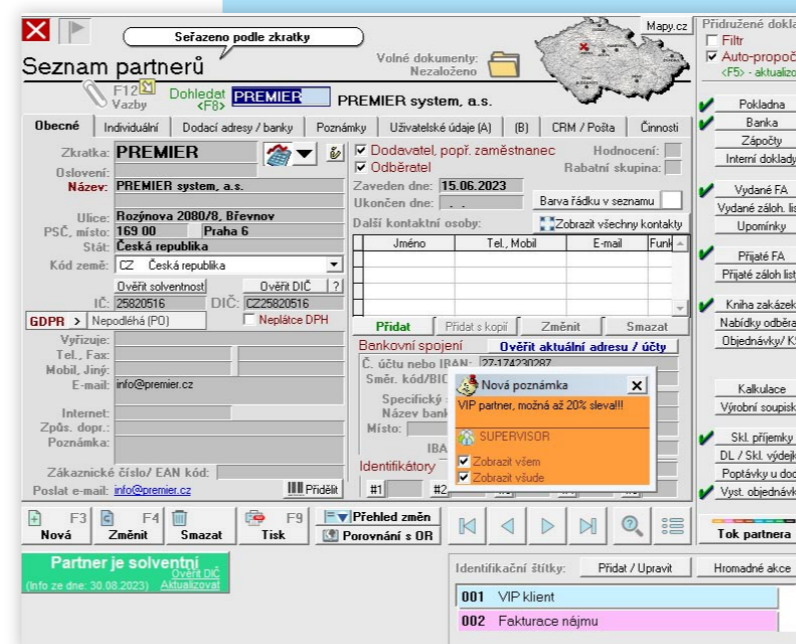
Seřazeno podle zkratky

Mapy.cz

Přidružené doklady

Filtr

Auto-propoč

<F5> - aktualizo

Seznam partnerů

Volné dokumenty: Nezaloženo

F12 Vazby

Dohledat <F8>

PREMIER

PREMIER system, a.s.

Obecné | Individuální | Dodací adresy / banky | Poznámky | Uživatelské údaje (A) | (B) | CRM / Pošta | Činnosti

Zkratka: PREMIER

Oslovení:

Název: PREMIER system, a.s.

Ulice: Rozýnova 2080/8, Břevnov

PSČ, místo: 169 00 Praha 6

Stát: Česká republika

Kód země: CZ Česká republika

Ověřit solventnost

Ověřit DIČ ?

IČ: 25820516 DIČ: CZ25820516

GDPR > Nepodléhá (PO)

Neplátce DPH

Vyřizuje:

Tel., Fax:

Mobil, Jiný:

E-mail: info@premier.cz

Internet:

Způs. dopr.:

Poznámka:

Zákaznické číslo/ EAN kód:

Poslat e-mail: info@premier.cz

Přidělit

Dodavatel, popř. zaměstnanec

Odběratel

Hodnocení:

Rabatní skupina:

Zaveden dne: 15.06.2023

Ukončen dne:

Barva řádku v seznamu

Další kontaktní osoby:

Zobrazit všechny kontakty

| Jméno | Tel., Mobil | E-mail | Funk |
|---|---|---|---|

Přidat | Přidat s kopií | Změnit | Smazat

Bankovní spojení

Ověřit aktuální adresu / účty

Č. účtu nebo IBAN: 27-174230287

Směr. kód/BIC

Specifický

Název bank

Místo:

IBA

Identifikátory

#1 #2

Nová poznámka

VIP partner, možná až 20% sleva!!!

SUPERVISOR

Zobrazit všem

Zobrazit všude

Pokladna

Banka

Zápočty

Interní doklady

Vydané FA

Vydané záloh. lis

Upomínky

Přijaté FA

Přijaté záloh list

Kniha zakázek

Nabídky odběra

Objednávky/ K

Kalkulace

Výrobní soupisk

Skl. příjemky

DL / Skl. výdejk

Poptávky u doc

Vyst. objednávk

Tok partnera

F3 Nová

F4 Změnit

Smazat

F9 Tisk

Přehled změn

Porovnání s OR

Partner je solventní

(Info ze dne: 30.08.2023)

Ověřit DIČ Aktualizovat

Identifikační štítky:

Přidat / Upravit

Hromadné akce

001 VIP klient

002 Fakturace nájmu